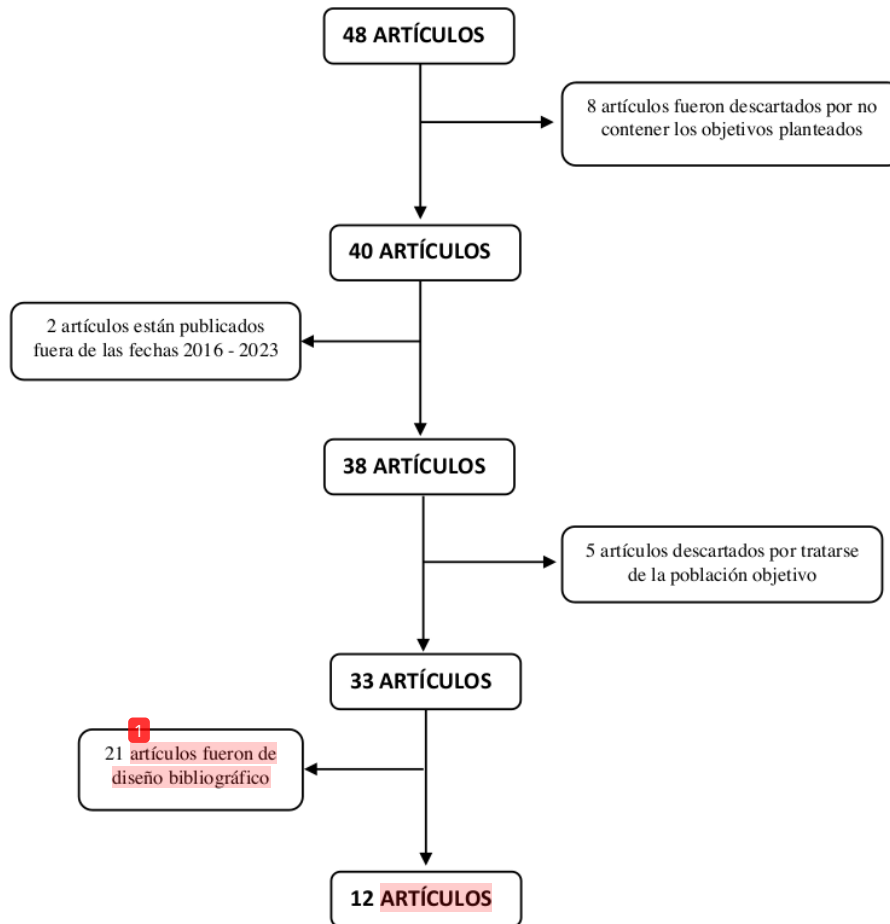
48 ARTÍCULOS

8 artículos fueron descartados por no contener los objetivos planteados

40 ARTÍCULOS

2 artículos están publicados fuera de las fechas 2016 - 2023

38 ARTÍCULOS

5 artículos descartados por tratarse de la población objetivo

33 ARTÍCULOS

1

21 artículos fueron de diseño bibliográfico

12 ARTÍCULOS